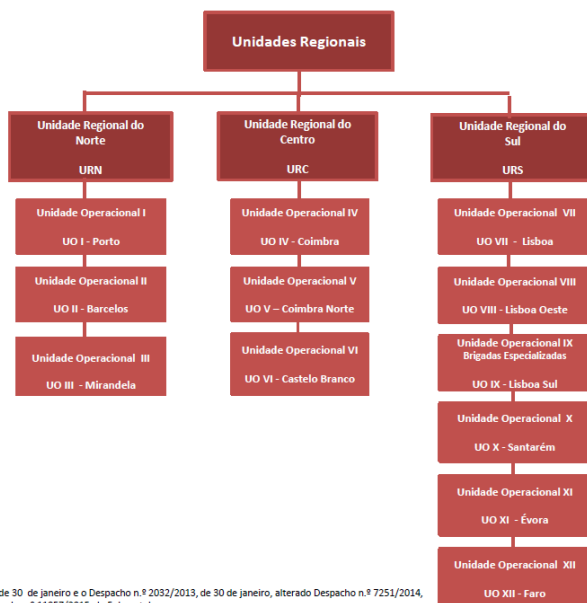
Unidades Regionais

Unidade Regional do Norte

URN

Unidade Operacional I

UO I - Porto

Unidade Operacional II

UO II - Barcelos

Unidade Operacional III

UO III - Mirandela

Unidade Regional do Centro

URC

Unidade Operacional IV

UO IV - Coimbra

Unidade Operacional V

UO V – Coimbra Norte

Unidade Operacional VI

UO VI - Castelo Branco

Unidade Regional do Sul

URS

Unidade Operacional VII

UO VII - Lisboa

Unidade Operacional VIII

UO VIII - Lisboa Oeste

Unidade Operacional IX
Brigadas Especializadas

UO IX - Lisboa Sul

Unidade Operacional X

UO X - Santarém

Unidade Operacional XI

UO XI - Évora

Unidade Operacional XII

UO XII - Faro

de 30 de janeiro e o Despacho n.º 2032/2013, de 30 de janeiro, alterado Despacho n.º 7251/2014, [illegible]